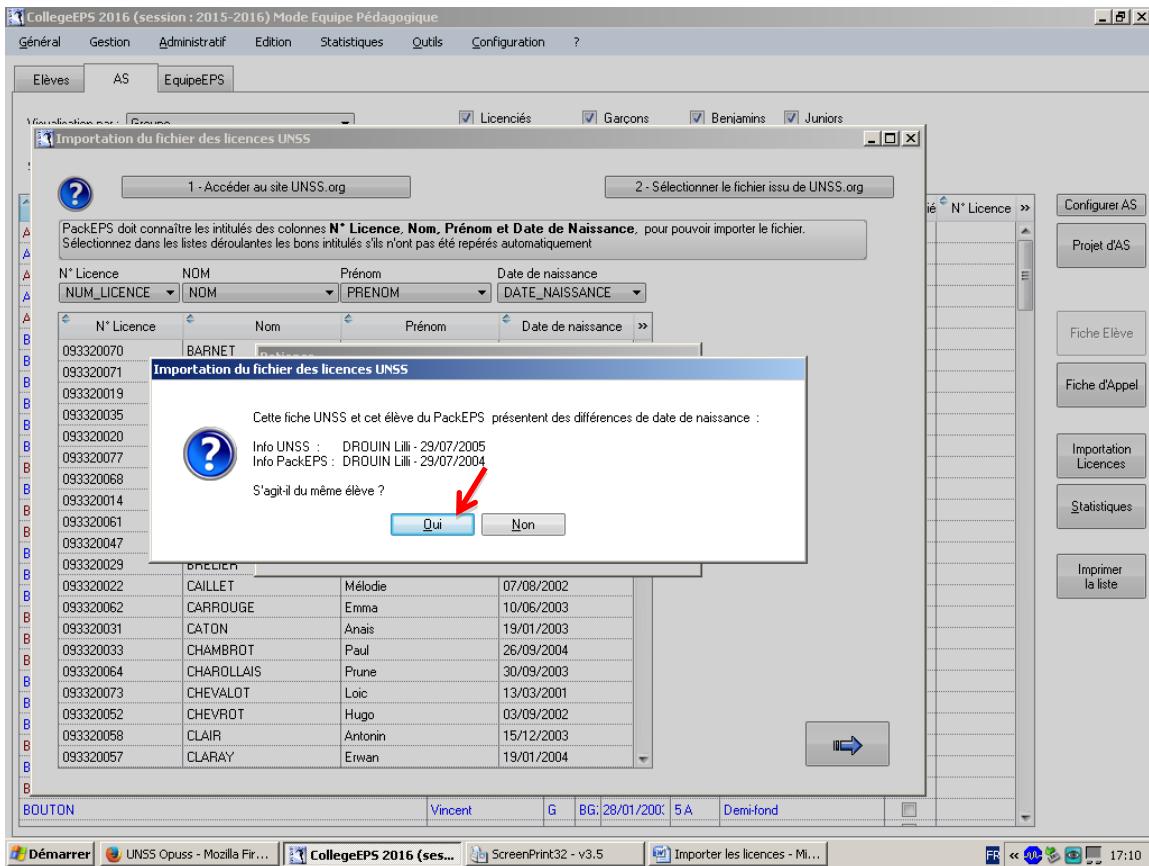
CollegeEPS 2016 (session : 2015-2016) Mode Equipe Pédagogique

Général Gestion Administratif Edition Statistiques Outils Configuration ?

Elèves AS EquipeEPS

Visualisation par : Groupe

Licenciés Garçons Benjamins Juniors

Importation du fichier des licences UNSS

1 - Accéder au site UNSS.org

2 - Sélectionner le fichier issu de UNSS.org

PackEPS doit connaître les intitulés des colonnes **N° Licence, Nom, Prénom et Date de Naissance**, pour pouvoir importer le fichier.
Sélectionnez dans les listes déroulantes les bons intitulés s'ils n'ont pas été repérés automatiquement

| N° Licence | NOM | Prénom | Date de naissance |
|---|---|---|---|
| NUM_LICENCE | NOM | PRENOM | DATE_NAISSANCE |

| N° Licence | Nom | Prénom | Date de naissance |
|---|---|---|---|
| 093320070 | BARNET | | |
| 093320071 | | | |
| 093320019 | | | |
| 093320035 | | | |
| 093320020 | | | |
| 093320077 | | | |
| 093320068 | | | |
| 093320014 | | | |
| 093320061 | | | |
| 093320047 | | | |
| 093320029 | BRELIER | | |
| 093320022 | CAILLET | Mélodie | 07/08/2002 |
| 093320062 | CARROUGE | Emma | 10/06/2003 |
| 093320031 | CATON | Anais | 19/01/2003 |
| 093320033 | CHAMBROT | Paul | 26/09/2004 |
| 093320064 | CHAROLLAIS | Prune | 30/09/2003 |
| 093320073 | CHEVALOT | Loic | 13/03/2001 |
| 093320052 | CHEVROT | Hugo | 03/09/2002 |
| 093320058 | CLAIR | Antonin | 15/12/2003 |
| 093320057 | CLARAY | Erwan | 19/01/2004 |

Importation du fichier des licences UNSS

Cette fiche UNSS et cet élève du PackEPS présentent des différences de date de naissance :

Info UNSS : DROUIN Lilli - 29/07/2005
Info PackEPS : DROUIN Lilli - 29/07/2004

S'agit-il du même élève ?

Oui Non

ié N° Licence

Configurer AS
Projet d'AS
Fiche Elève
Fiche d'Appel
Importation Licences
Statistiques
Imprimer la liste

BOUTON Vincent G BG: 28/01/200: 5 A Demi-fond

Démarrer UNSS Opuss - Mozilla Fir... CollegeEPS 2016 (ses... ScreenPrint32 - v3.5 Importer les licences - Mi... FR 17:10